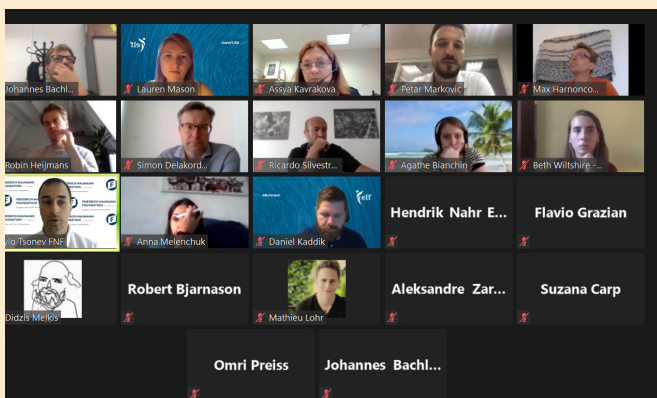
Johannes Bachl...

Lauren Mason

Assya Kavrakova

Petar Markovic

Max Harnonco...

Robin Heijmans

Simon Delakord...

Ricardo Silvestr...

Agathe Bianchin

Beth Wiltshire -...

...io Tsonev FNF

Anna.Melenchuk

Daniel Kaddik

Hendrik Nahr E...

Flavio Grazian

Didzis Mejkis

Robert Bjarnason

Mathieu Lohr

Aleksandre Zar...

Suzana Carp

Omri Preiss

Johannes Bachl...